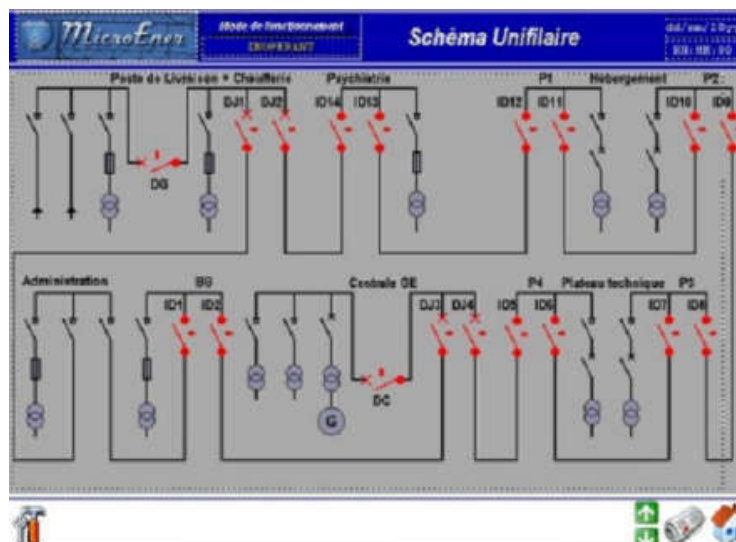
MicroEner

Mode de fonctionnement
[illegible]

Schéma Unifilaire

dd/mm/20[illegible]
HH:MM:SS

Poste de Livraison + Chaufferie

DJ1 DJ2

DG

Psychiatrie

ID14 ID13

P1

Hébergement

ID12 ID11

P2

ID10 ID9

Administration

BG

ID1 ID2

Centrale GE

DJ3 DJ4

G

DC

P4

ID5 ID6

Plateau technique

P3

ID7 ID8